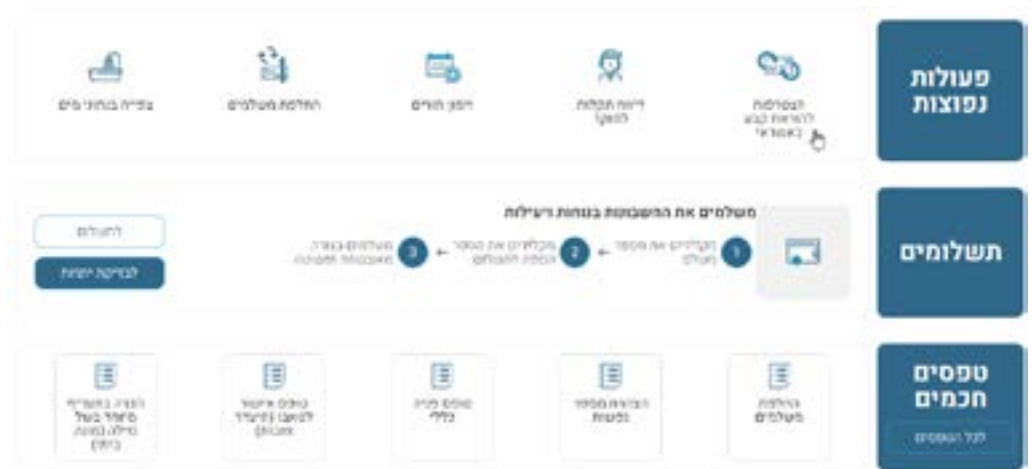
פעולות נפוצות

הצטרפות להוראת קבע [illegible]

דיווח תקלות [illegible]

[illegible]

החלפת משלמים

צפייה בנתוני מים

תשלומים

משלמים את החשבונות בנוחות ויעילות

1 הקלידו את מספר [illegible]

2 הקלידו את מספר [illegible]

3 משלמים בצורה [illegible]

לתשלום

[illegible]

טפסים חכמים

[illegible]

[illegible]

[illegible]

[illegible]

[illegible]

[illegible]